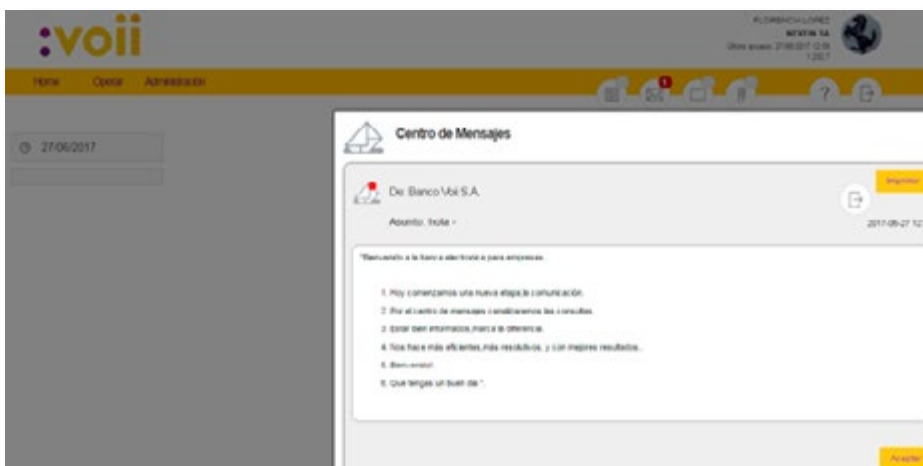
:voii

FLORENCIA LOPEZ
NEXTIN SA
Último acceso: 27/06/2017 12:04
1.20.7

Home Operar Administración

1

? 

27/06/2017

Centro de Mensajes

Imprimir

De: Banco Voii S.A.

Asunto: Inote -

2017-06-27 12

"Bienvenido a la banca electrónica para empresas.

1. Hoy comenzamos una nueva etapa;la comunicación.
2. Por el centro de mensajes canalizaremos las consultas.
3. Estar bien informados,marca la diferencia.
4. Nos hace más eficientes,más resolutivos, y con mejores resultados..
5. Bienvenido!.
6. Que tengas un buen día ".

Aceptar